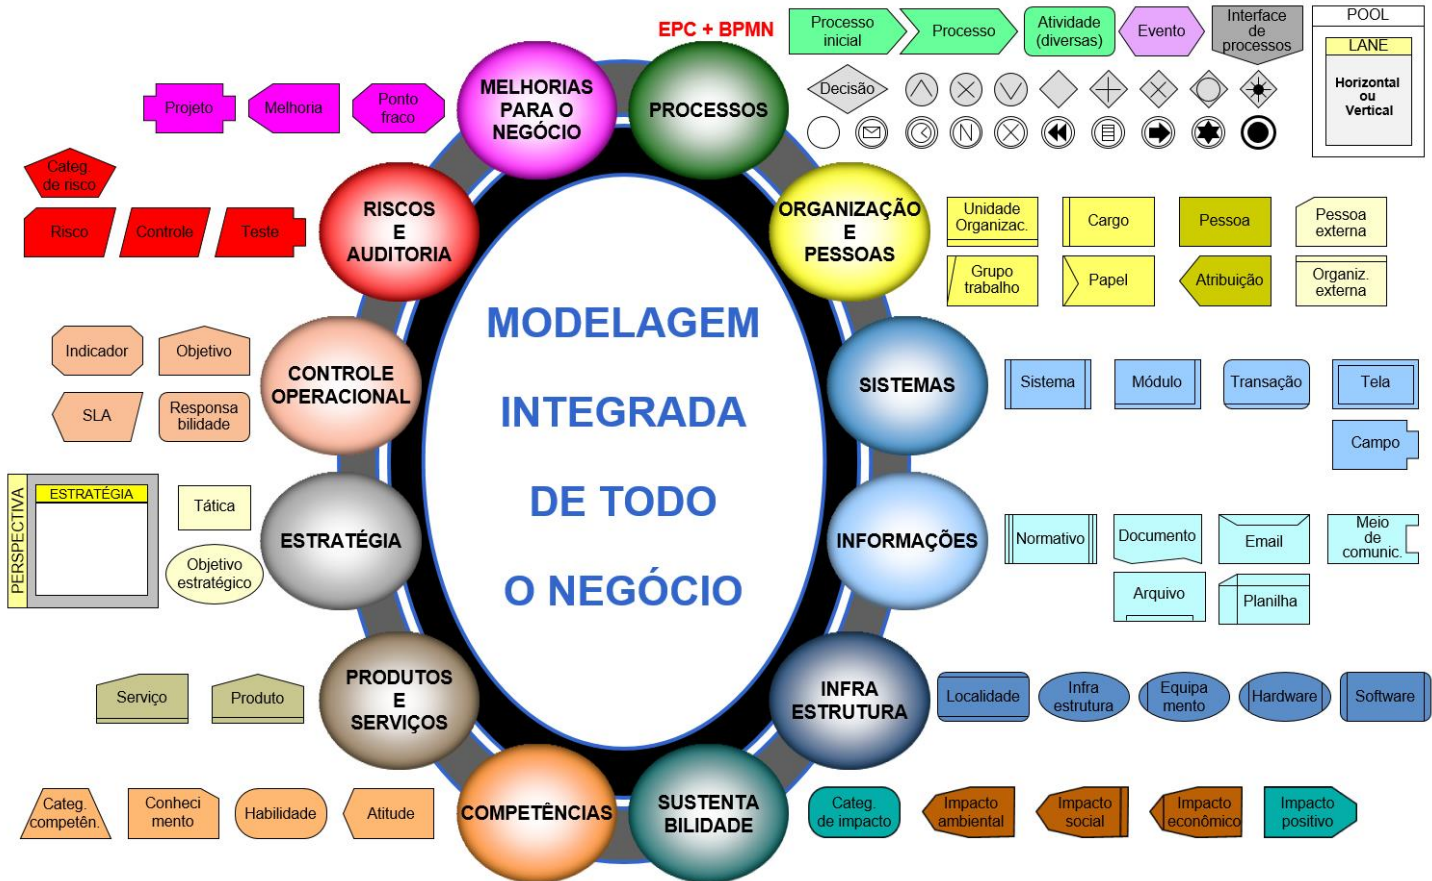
EPC + BPMN

Processo inicial

Processo

Atividade (diversas)

Evento

Interface de processos

POOL

LANE

Horizontal ou Vertical

Decisão

Projeto

Melhoria

Ponto fraco

MELHORIAS PARA O NEGÓCIO

PROCESSOS

Categ. de risco

Risco

Controle

Teste

RISCOS E AUDITORIA

ORGANIZAÇÃO E PESSOAS

Unidade Organizac.

Cargo

Pessoa

Pessoa externa

Grupo trabalho

Papel

Atribuição

Organiz. externa

MODELAGEM INTEGRADA DE TODO O NEGÓCIO

Indicador

Objetivo

SLA

Responsa bilidade

CONTROLE OPERACIONAL

SISTEMAS

Sistema

Módulo

Transação

Tela

Campo

PERSPECTIVA

ESTRATÉGIA

Tática

Objetivo estratégico

ESTRATÉGIA

INFORMAÇÕES

Normativo

Documento

Email

Meio de comunic.

Arquivo

Planilha

Serviço

Produto

PRODUTOS E SERVIÇOS

INFRA ESTRUTURA

Localidade

Infra estrutura

Equipa mento

Hardware

Software

Categ. competên.

Conheci mento

Habilidade

Atitude

COMPETÊNCIAS

SUSTENTA BILIDADE

Categ. de impacto

Impacto ambiental

Impacto social

Impacto econômico

Impacto positivo